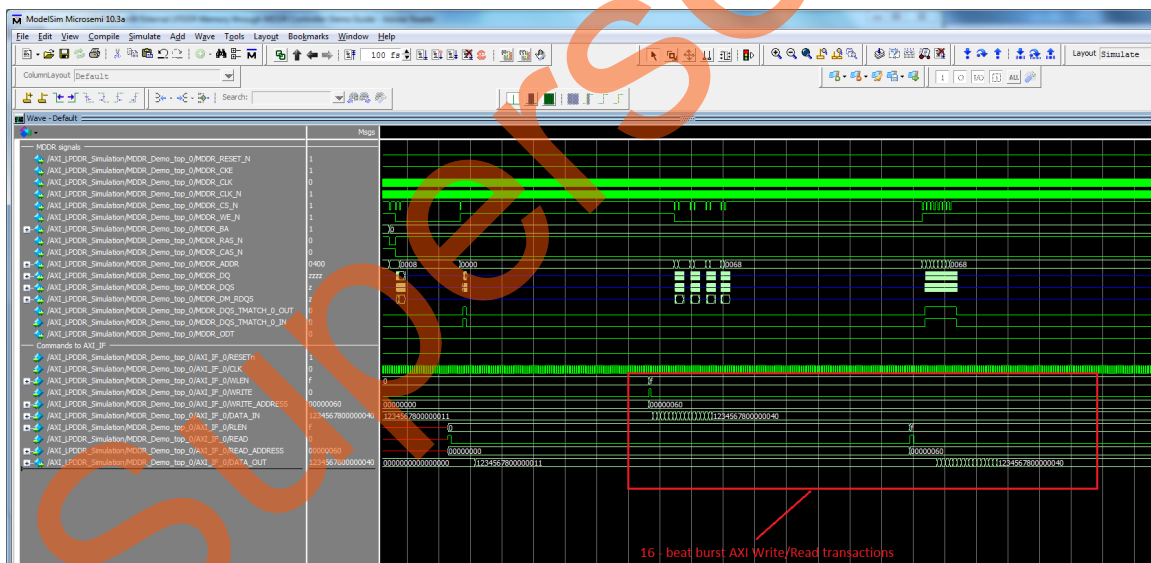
ModelSim Microsemi 10.3a

File Edit View Compile Simulate Add Wave Tools Layout Bookmarks Window Help

100 fs

Layout Simulate

ColumnLayout Default

Search:

Wave - Default

Msgs

MDDR signals
/AXI_LPDDR_Simulation/MDDR_Demo_top_0/MDDR_RESET_N 1
/AXI_LPDDR_Simulation/MDDR_Demo_top_0/MDDR_CKE 1
/AXI_LPDDR_Simulation/MDDR_Demo_top_0/MDDR_CLK 0
/AXI_LPDDR_Simulation/MDDR_Demo_top_0/MDDR_CLK_N 1
/AXI_LPDDR_Simulation/MDDR_Demo_top_0/MDDR_CS_N 1
/AXI_LPDDR_Simulation/MDDR_Demo_top_0/MDDR_WE_N 1
/AXI_LPDDR_Simulation/MDDR_Demo_top_0/MDDR_BA 1
/AXI_LPDDR_Simulation/MDDR_Demo_top_0/MDDR_RAS_N 0
/AXI_LPDDR_Simulation/MDDR_Demo_top_0/MDDR_CAS_N 0
/AXI_LPDDR_Simulation/MDDR_Demo_top_0/MDDR_ADDR 0400
/AXI_LPDDR_Simulation/MDDR_Demo_top_0/MDDR_DQ zzzz
/AXI_LPDDR_Simulation/MDDR_Demo_top_0/MDDR_DQS z
/AXI_LPDDR_Simulation/MDDR_Demo_top_0/MDDR_DM_RDQS z
/AXI_LPDDR_Simulation/MDDR_Demo_top_0/MDDR_DQS_TMATCH_0_OUT 0
/AXI_LPDDR_Simulation/MDDR_Demo_top_0/MDDR_DQS_TMATCH_0_IN 0
/AXI_LPDDR_Simulation/MDDR_Demo_top_0/MDDR_ODT 0
Commands to AXI_IF
/AXI_LPDDR_Simulation/MDDR_Demo_top_0/AXI_IF_0/RESETn 1
/AXI_LPDDR_Simulation/MDDR_Demo_top_0/AXI_IF_0/CLK 0
/AXI_LPDDR_Simulation/MDDR_Demo_top_0/AXI_IF_0/WLEN f
/AXI_LPDDR_Simulation/MDDR_Demo_top_0/AXI_IF_0/WRITE 0
/AXI_LPDDR_Simulation/MDDR_Demo_top_0/AXI_IF_0/WRITE_ADDRESS 00000060
/AXI_LPDDR_Simulation/MDDR_Demo_top_0/AXI_IF_0/DATA_IN 12345678000000040
/AXI_LPDDR_Simulation/MDDR_Demo_top_0/AXI_IF_0/RLEN f
/AXI_LPDDR_Simulation/MDDR_Demo_top_0/AXI_IF_0/READ 0
/AXI_LPDDR_Simulation/MDDR_Demo_top_0/AXI_IF_0/READ_ADDRESS 00000060
/AXI_LPDDR_Simulation/MDDR_Demo_top_0/AXI_IF_0/DATA_OUT 12345678000000040

0
0008 0000 0068 0068
0
f
00000060 00000060
12345678000000011 12345678000000040
0 f
00000000 00000060
0000000000000000 12345678000000011 12345678000000040

16 - beat burst AXI Write/Read transactions